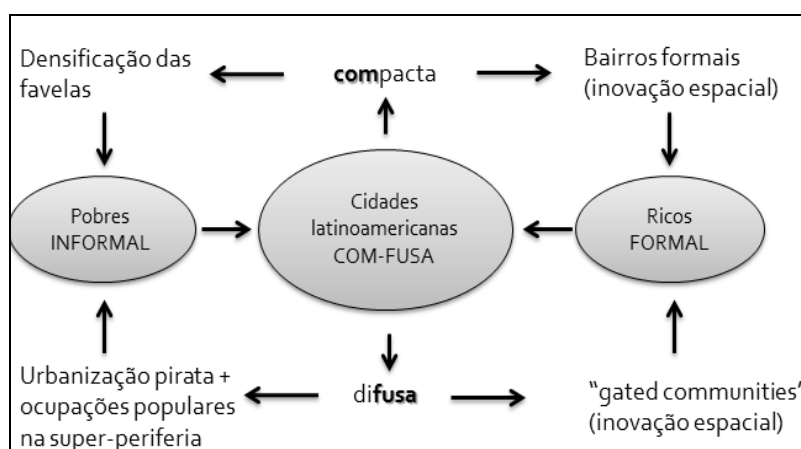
Densificação das favelas

compacta

Bairros formais (inovação espacial)

Pobres INFORMAL

Cidades latinoamericanas COM-FUSA

Ricos FORMAL

Urbanização pirata + ocupações populares na super-periferia

difusa

"gated communities' (inovação espacial)